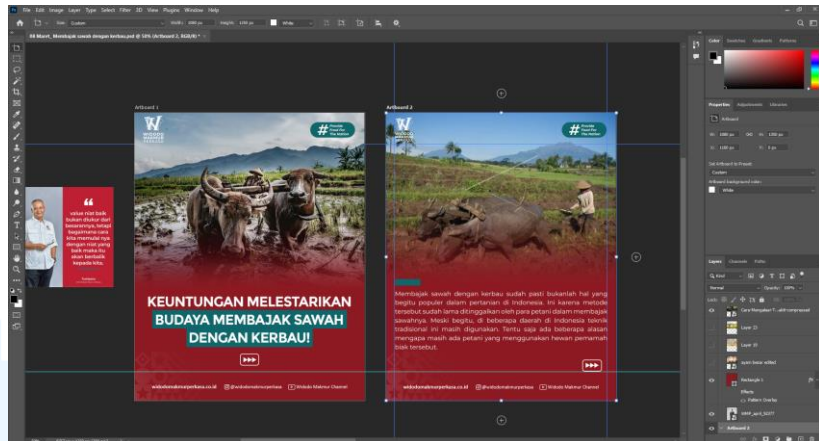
File Edit Image Layer Type Select Filter 3D View Plugins Window Help

Artboard 1

Artboard 2

KEUNTUNGAN MELESTARIKAN BUDAYA MEMBAJAK SAWAH DENGAN KERBAU!

Membajak sawah dengan kerbau sudah pasti bukanlah hal yang begitu populer dalam pertanian di Indonesia. Ini karena metode tersebut sudah lama ditinggalkan oleh para petani dalam membajak sawahnya. Meski begitu, di beberapa daerah di Indonesia teknik tradisional ini masih digunakan. Tentu saja ada beberapa alasan mengapa masih ada petani yang menggunakan hewan pemamah biak tersebut.

widodomakmurperkasa.co.id @widodomakmurperkasa Widodo Makmur Channel

widodomakmurperkasa.co.id @widodomakmurperkasa Widodo Makmur Channel

value nilai baik bukan diukur dari besarannya, tetapi bagaimana cara kita memulai nya dengan niat yang baik maka itu akan berbalik kepada kita.

Color Swatches Gradients Patterns

Properties Adjustments Libraries

Artboard

Set Artboard to Preset:

Custom

Artboard background color:

White

Layers Channels Paths

Kind

Normal

Opacity: 100%

Layer 11

Layer 10

Rectangle 1

Effects

Pattern Overlay

Artboard 2